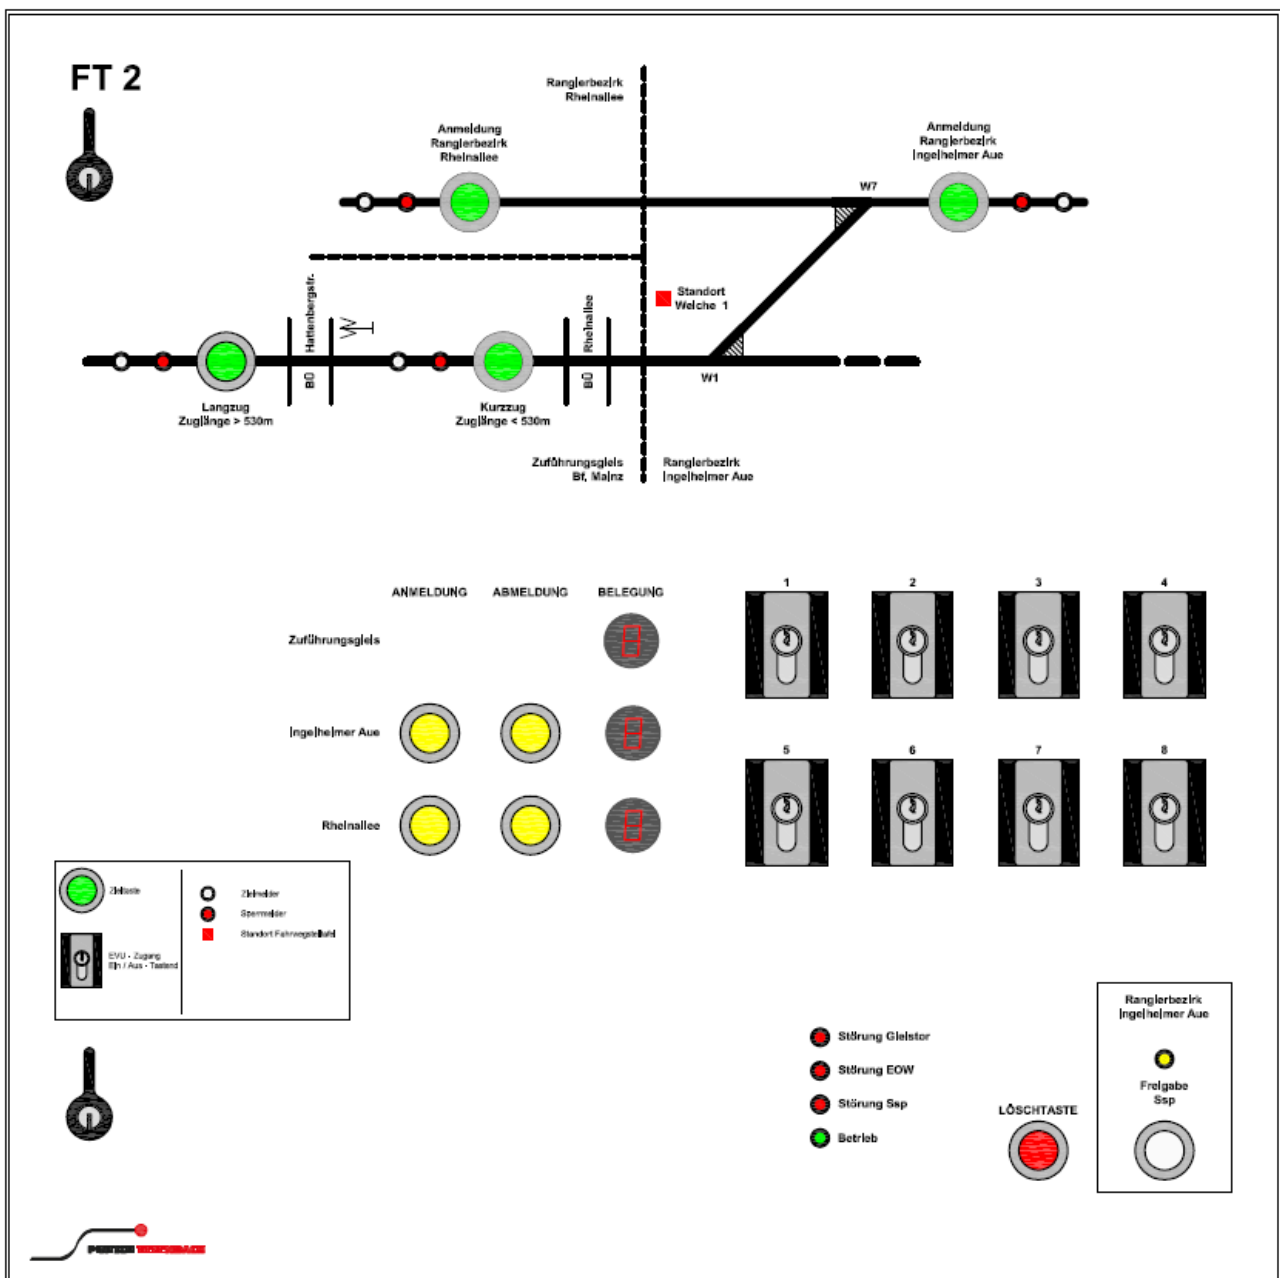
FT 2

Rangierbezirk
Rheinallee

Anmeldung
Rangierbezirk
Rheinallee

Anmeldung
Rangierbezirk
Ingelheimer Aue

W7

Hattenbergstr.

BÜ

Rheinallee

BÜ

Standort
Weiche 1

W1

Langzug
Zuglänge > 530m

Kurzzug
Zuglänge < 530m

Zuführungsgleis
Bf. Mainz

Rangierbezirk
Ingelheimer Aue

| | ANMELDUNG | ABMELDUNG | BELEGUNG |
|---|---|---|---|
| Zuführungsgleis | | | |
| Ingelheimer Aue | | | |
| Rheinallee | | | |

1 2 3 4
5 6 7 8

Zieltaste
EVU - Zugang
Ein / Aus - Tastend
Zielmelder
Sperrmelder
Standort Fahrwegstellteil

Störung Gleistor
Störung EOW
Störung Ssp
Betrieb

LÖSCHTASTE

Rangierbezirk
Ingelheimer Aue
Freigabe
Ssp

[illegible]